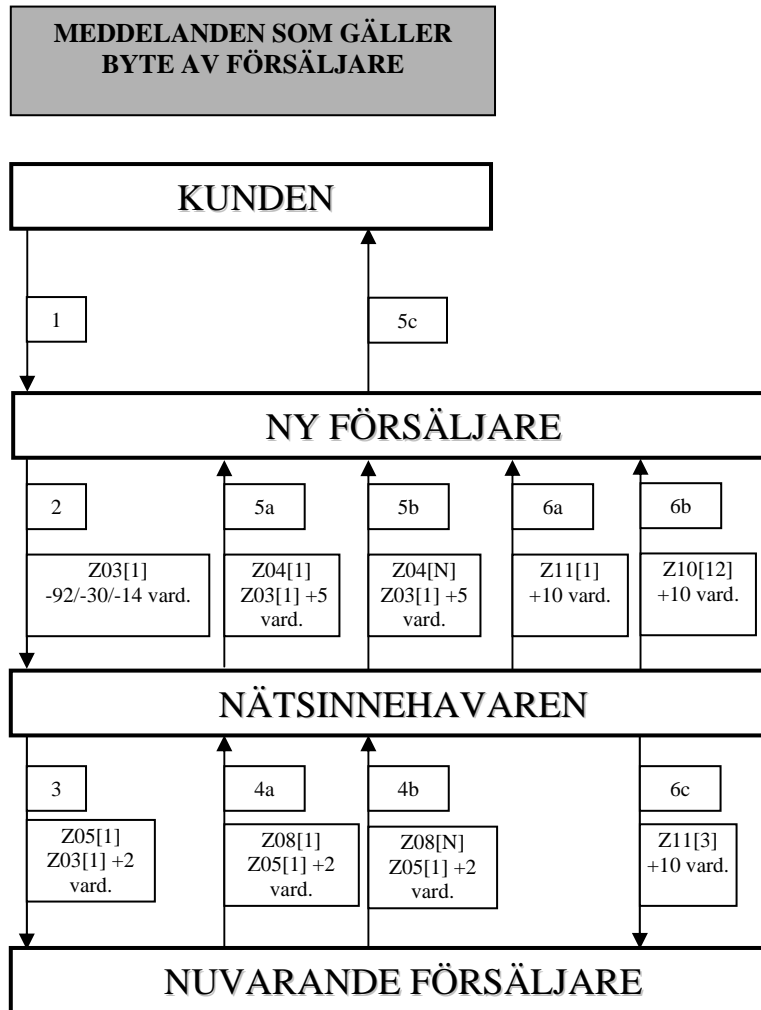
MEDDELANDEN SOM GÄLLER BYTE AV FÖRSÄLJARE

KUNDEN

1

5c

NY FÖRSÄLJARE

2

Z03[1] -92/-30/-14 vard.

5a

Z04[1] Z03[1] +5 vard.

5b

Z04[N] Z03[1] +5 vard.

6a

Z11[1] +10 vard.

6b

Z10[12] +10 vard.

NÄTSINNEHAVAREN

3

Z05[1] Z03[1] +2 vard.

4a

Z08[1] Z05[1] +2 vard.

4b

Z08[N] Z05[1] +2 vard.

6c

Z11[3] +10 vard.

NUVARANDE FÖRSÄLJARE